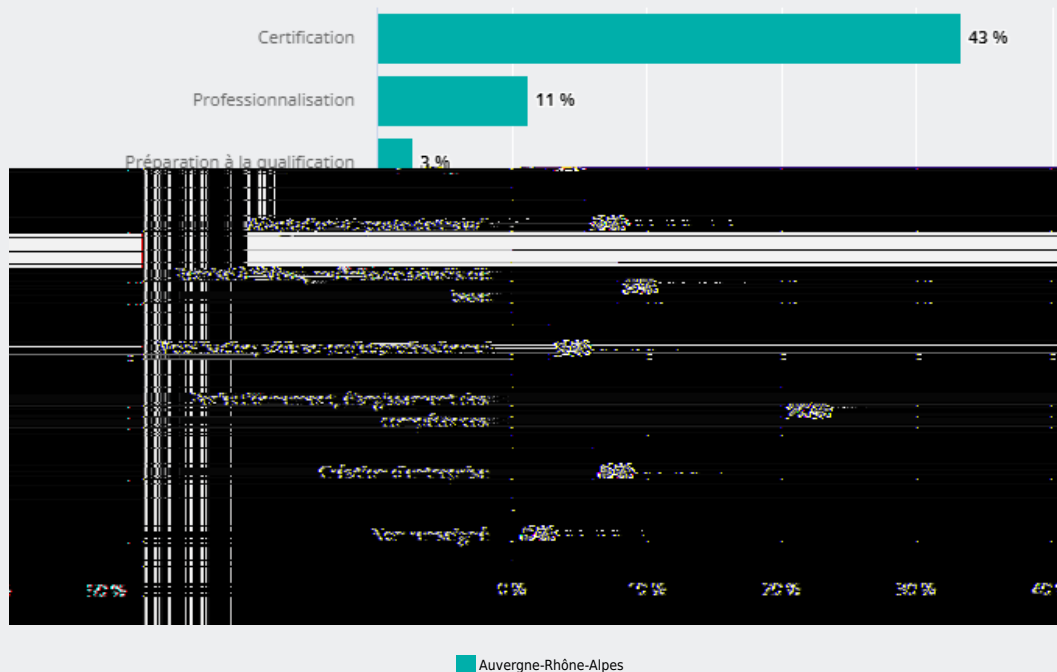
Certification
43 %

Professionnalisation
11 %

Préparation à la qualification
3 %

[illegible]
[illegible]

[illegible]
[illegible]

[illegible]
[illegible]

Perfectionnement, élargissement des compétences
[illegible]

Création d'entreprise
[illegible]

Non renseigné
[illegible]

50 %
0 %
10 %
20 %
30 %
40

Auvergne-Rhône-Alpes